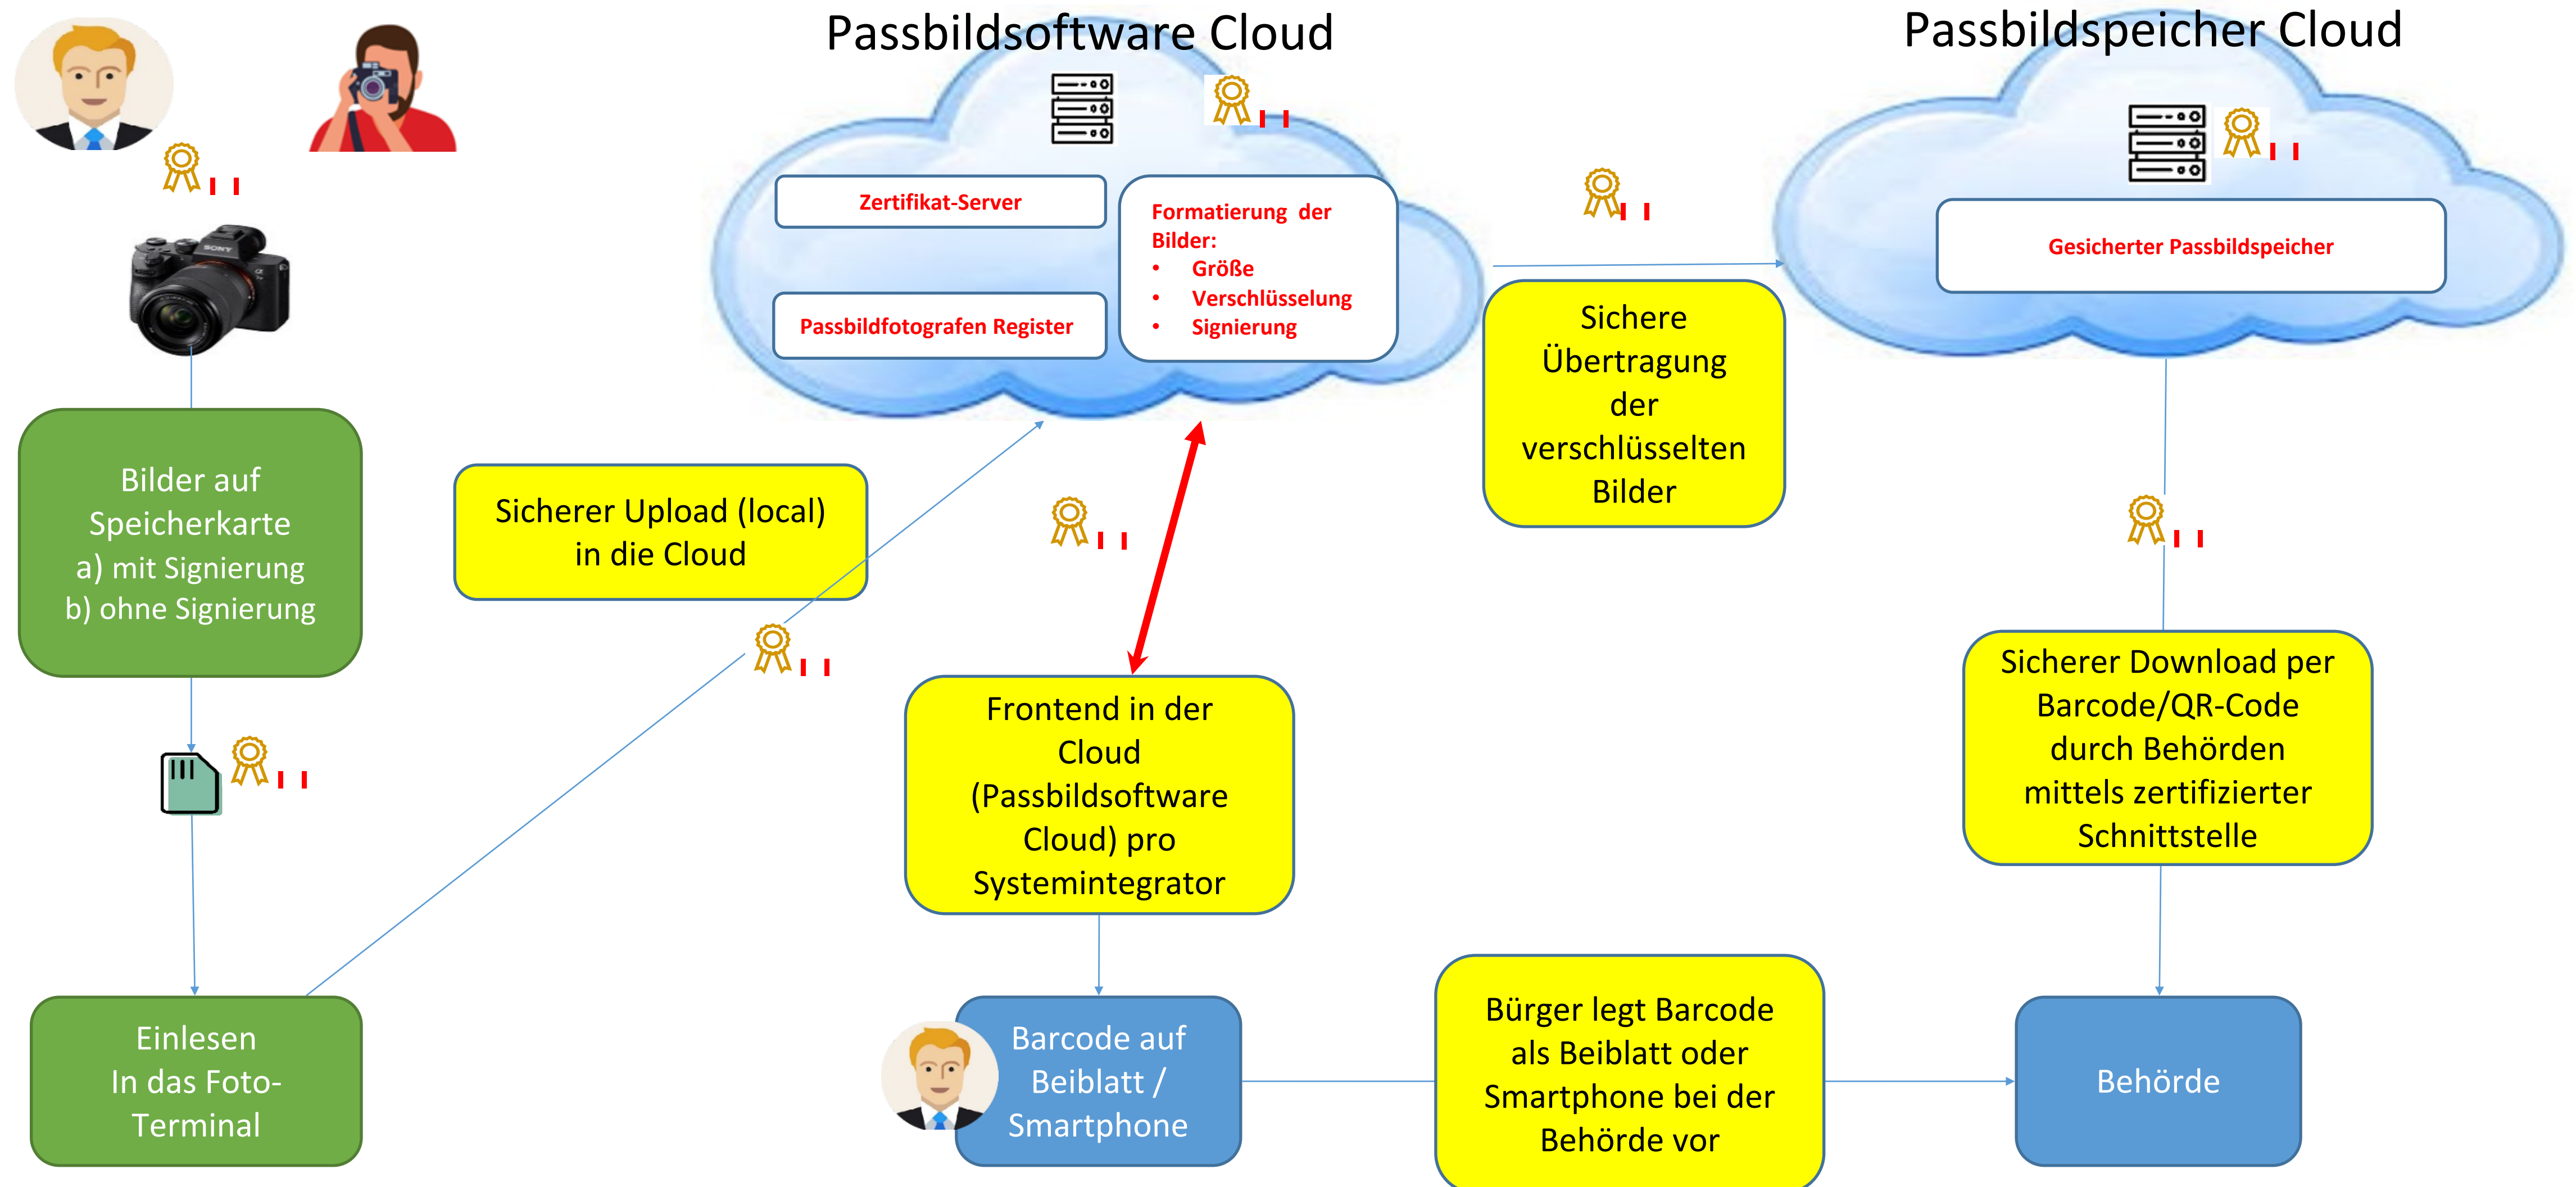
Passbildsoftware Cloud

Passbildspeicher Cloud

Zertifikat-Server

Passbildfotografen Register

Formatierung der Bilder:
• Größe
• Verschlüsselung
• Signierung

Gesicherter Passbildspeicher

Sichere Übertragung der verschlüsselten Bilder

Bilder auf Speicherkarte
a) mit Signierung
b) ohne Signierung

Sicherer Upload (local) in die Cloud

Frontend in der Cloud (Passbildsoftware Cloud) pro Systemintegrator

Sicherer Download per Barcode/QR-Code durch Behörden mittels zertifizierter Schnittstelle

Einlesen
In das Foto-Terminal

Barcode auf Beiblatt / Smartphone

Bürger legt Barcode als Beiblatt oder Smartphone bei der Behörde vor

Behörde